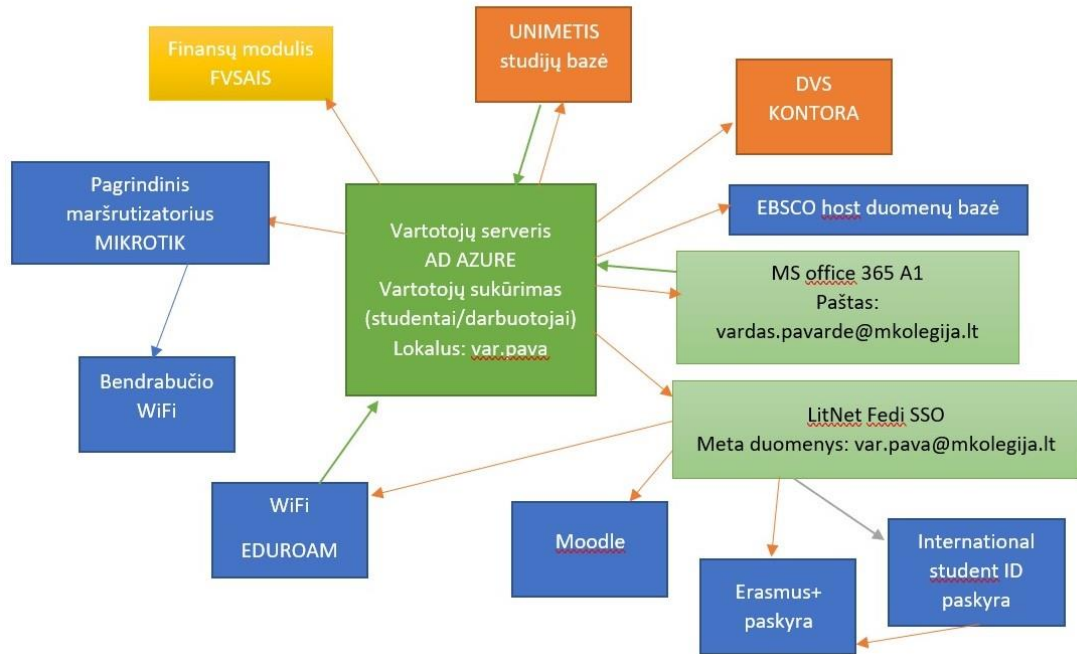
Finansų modulis
FVSAIS

UNIMETIS
studijų bazė

DVS
KONTORA

Pagrindinis
maršrutizatorius
MIKROTIK

Vartotojų serveris
AD AZURE
Vartotojų sukūrimas
(studentai/darbuotojai)
Lokalus: var.pava

EBSCO host duomenų bazė

MS office 365 A1
Paštas:
vardas.pavarde@mkolegija.lt

Bendrabučio
WiFi

LitNet Fedi SSO
Meta duomenys: var.pava@mkolegija.lt

WiFi
EDUROAM

Moodle

International
student ID
paskyra

Erasmus+
paskyra